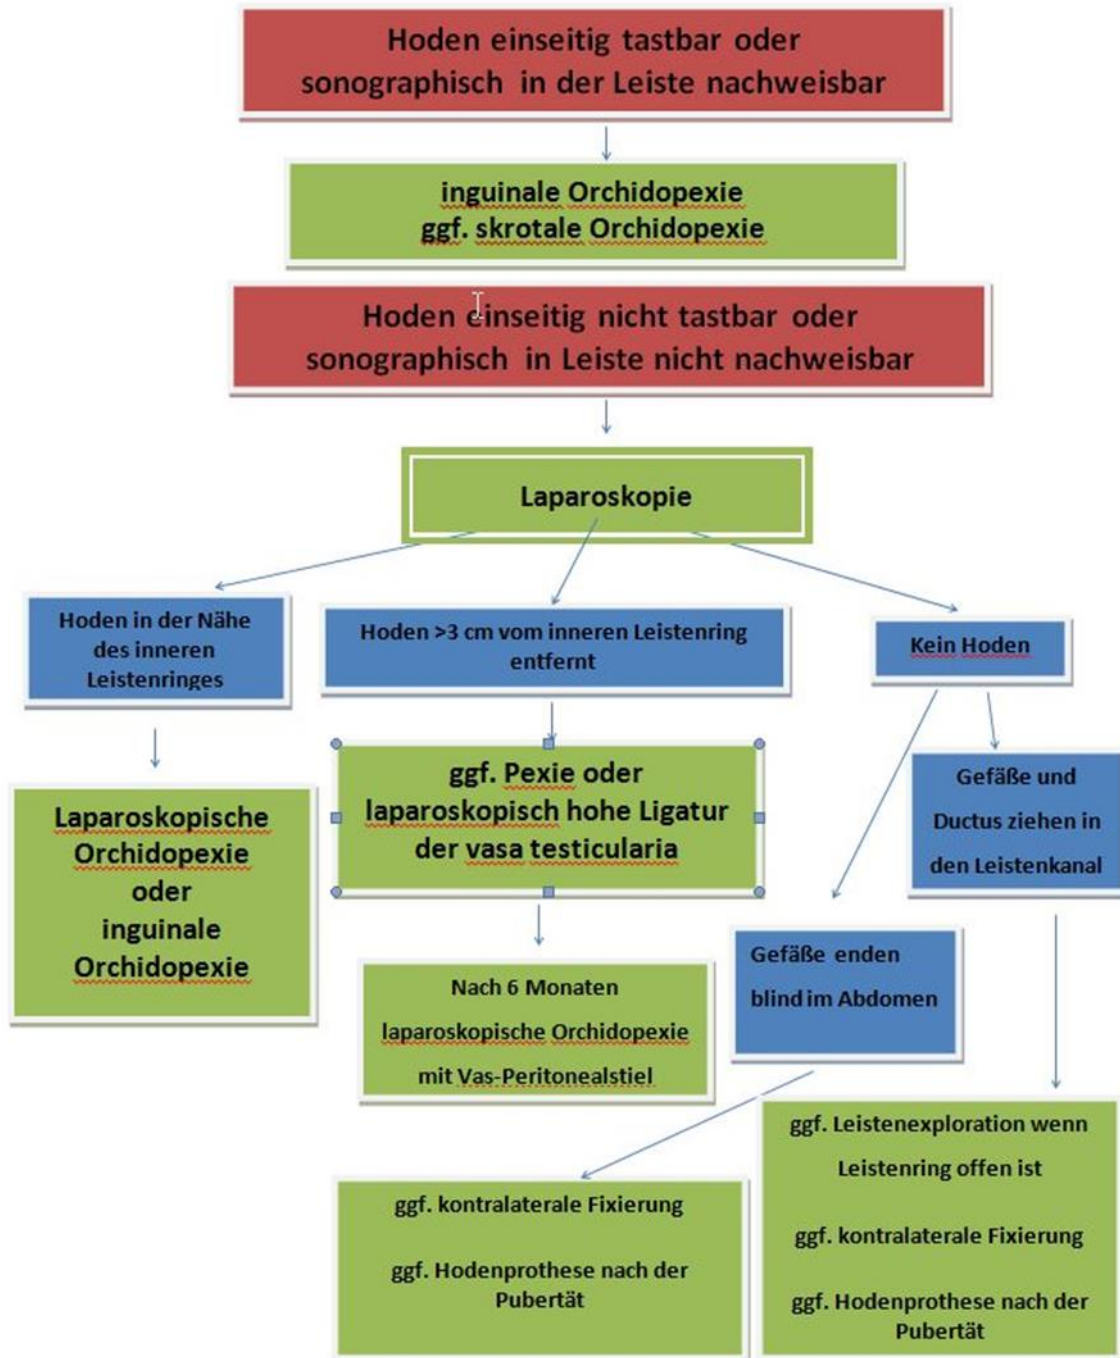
Hoden einseitig tastbar oder sonographisch in der Leiste nachweisbar

inguinale Orchidopexie
ggf. skrotale Orchidopexie

Hoden einseitig nicht tastbar oder sonographisch in Leiste nicht nachweisbar

Laparoskopie

Hoden in der Nähe des inneren Leistenringes

Hoden >3 cm vom inneren Leistenring entfernt

Kein Hoden

Laparoskopische Orchidopexie oder inguinale Orchidopexie

ggf. Pexie oder laparoskopisch hohe Ligatur der vasa testicularia

Gefäße und Ductus ziehen in den Leistenkanal

Nach 6 Monaten laparoskopische Orchidopexie mit Vas-Peritonealstiel

Gefäße enden blind im Abdomen

ggf. kontralaterale Fixierung

ggf. Hodenprothese nach der Pubertät

ggf. Leistenexploration wenn Leistenring offen ist

ggf. kontralaterale Fixierung

ggf. Hodenprothese nach der Pubertät